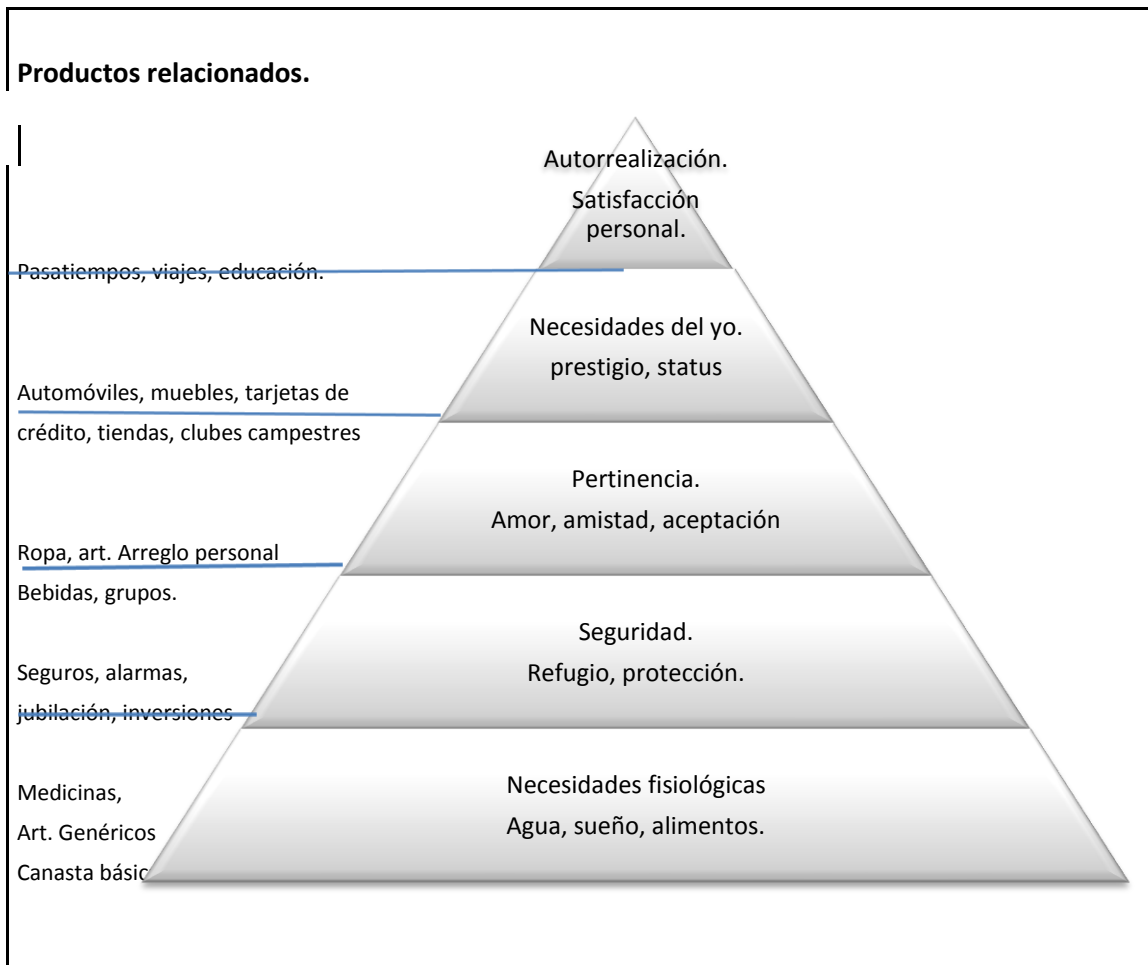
**Productos relacionados.**

Autorrealización.
Satisfacción personal.

Pasatiempos, viajes, educación.

Necesidades del yo.
prestigio, status

Automóviles, muebles, tarjetas de crédito, tiendas, clubes campestres

Pertinencia.
Amor, amistad, aceptación

Ropa, art. Arreglo personal
Bebidas, grupos.

Seguridad.
Refugio, protección.

Seguros, alarmas, jubilación, inversiones

Necesidades fisiológicas
Agua, sueño, alimentos.

Medicinas,
Art. Genéricos
Canasta básic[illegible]